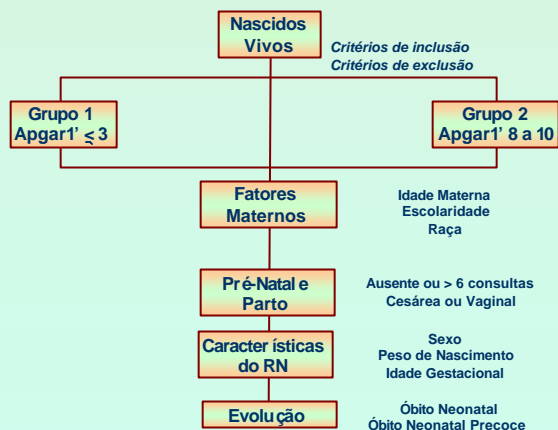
Nascidos Vivos

Critérios de inclusão
Critérios de exclusão

Grupo 1
Apgar1' $\leq 3$

Grupo 2
Apgar1' 8 a 10

Fatores Maternos

Idade Materna
Escolaridade
Raça

Pré-Natal e Parto

Ausente ou > 6 consultas
Cesárea ou Vaginal

Características do RN

Sexo
Peso de Nascimento
Idade Gestacional

Evolução

Óbito Neonatal
Óbito Neonatal Precoce